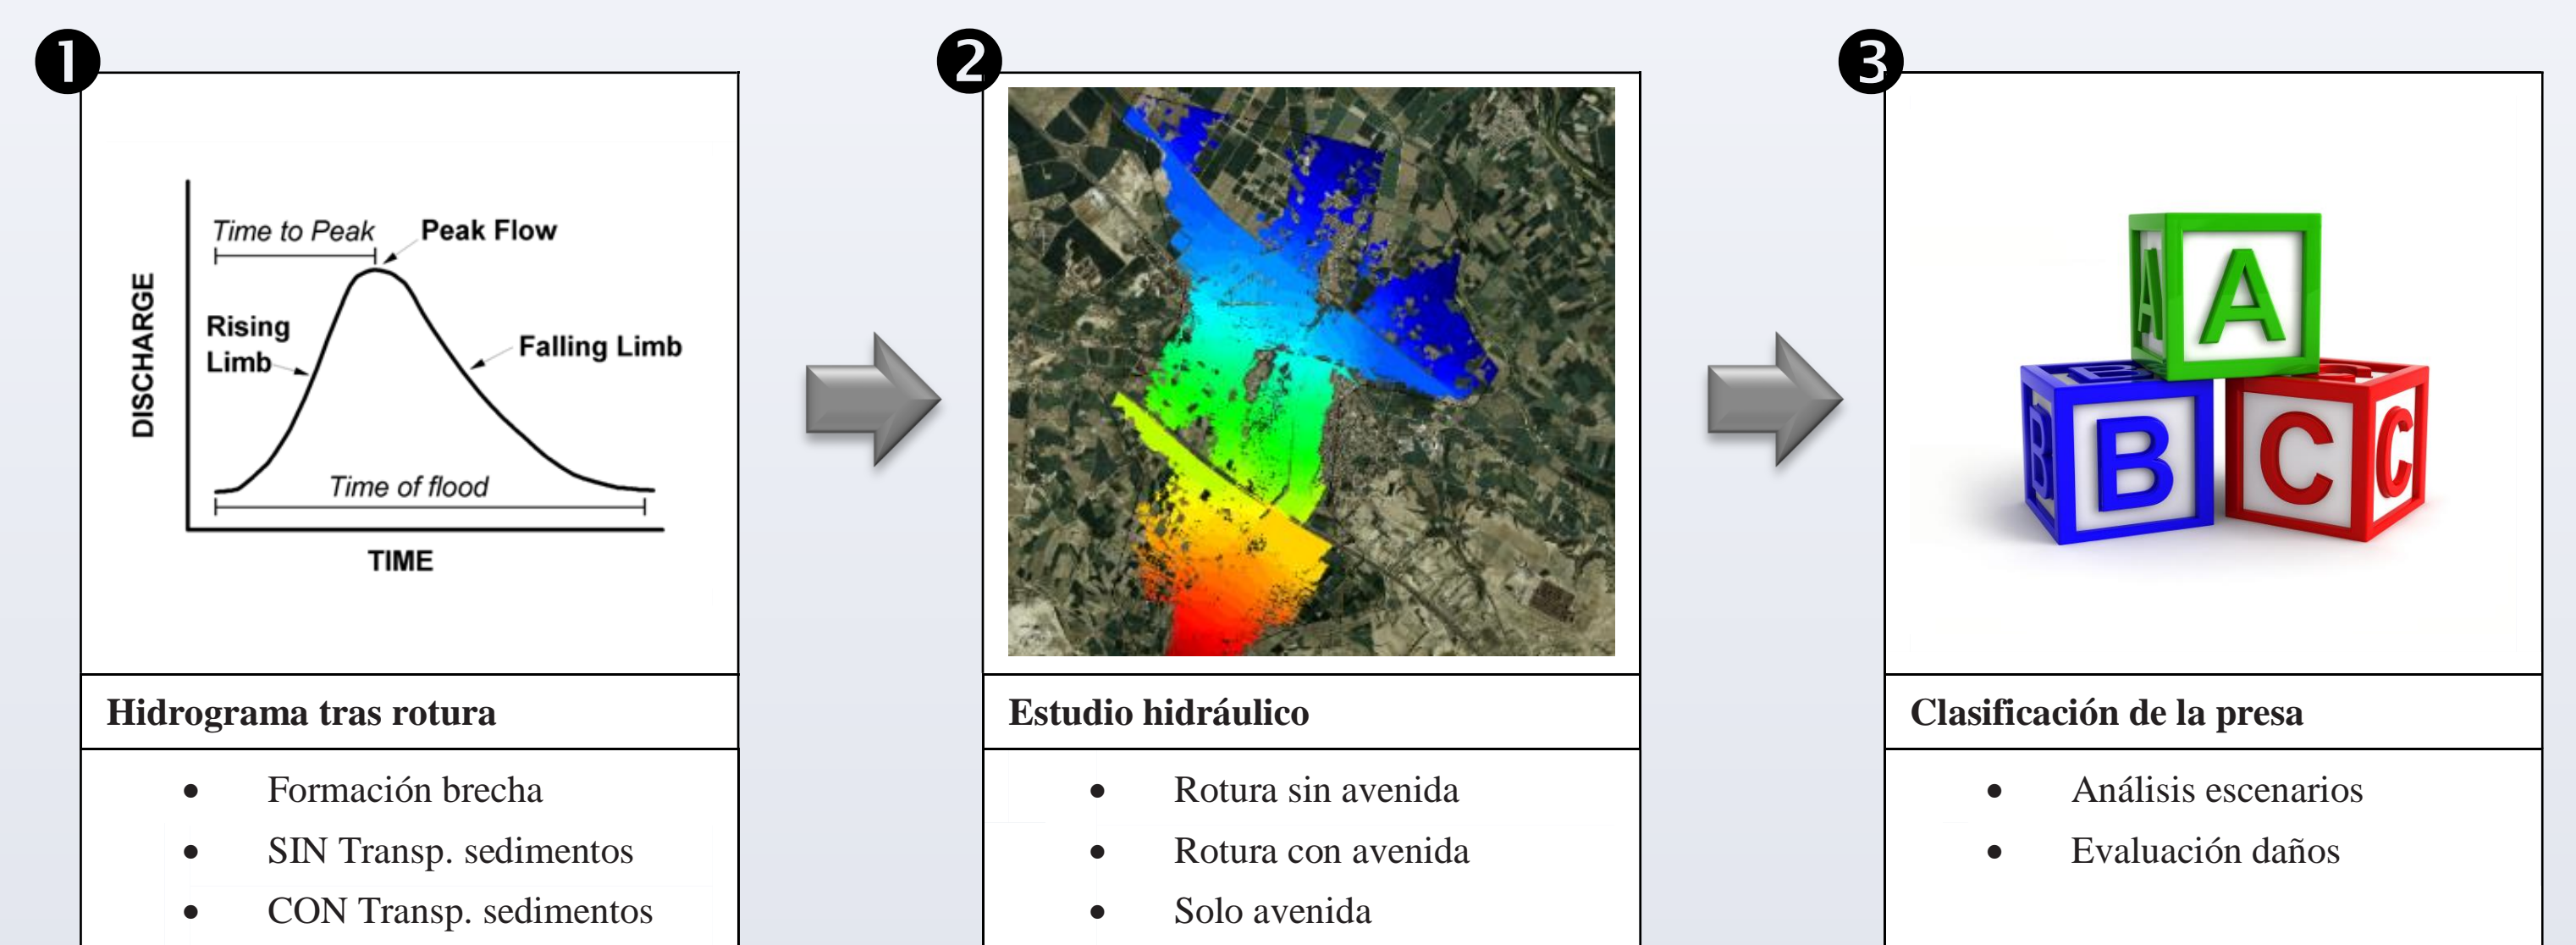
❶

Time to Peak
Peak Flow
Rising Limb
Falling Limb
DISCHARGE
Time of flood
TIME

Hidrograma tras rotura

- Formación brecha
- SIN Transp. sedimentos
- CON Transp. sedimentos

❷

Estudio hidráulico

- Rotura sin avenida
- Rotura con avenida
- Solo avenida

❸

A
A
B
B
C
C

Clasificación de la presa

- Análisis escenarios
- Evaluación daños